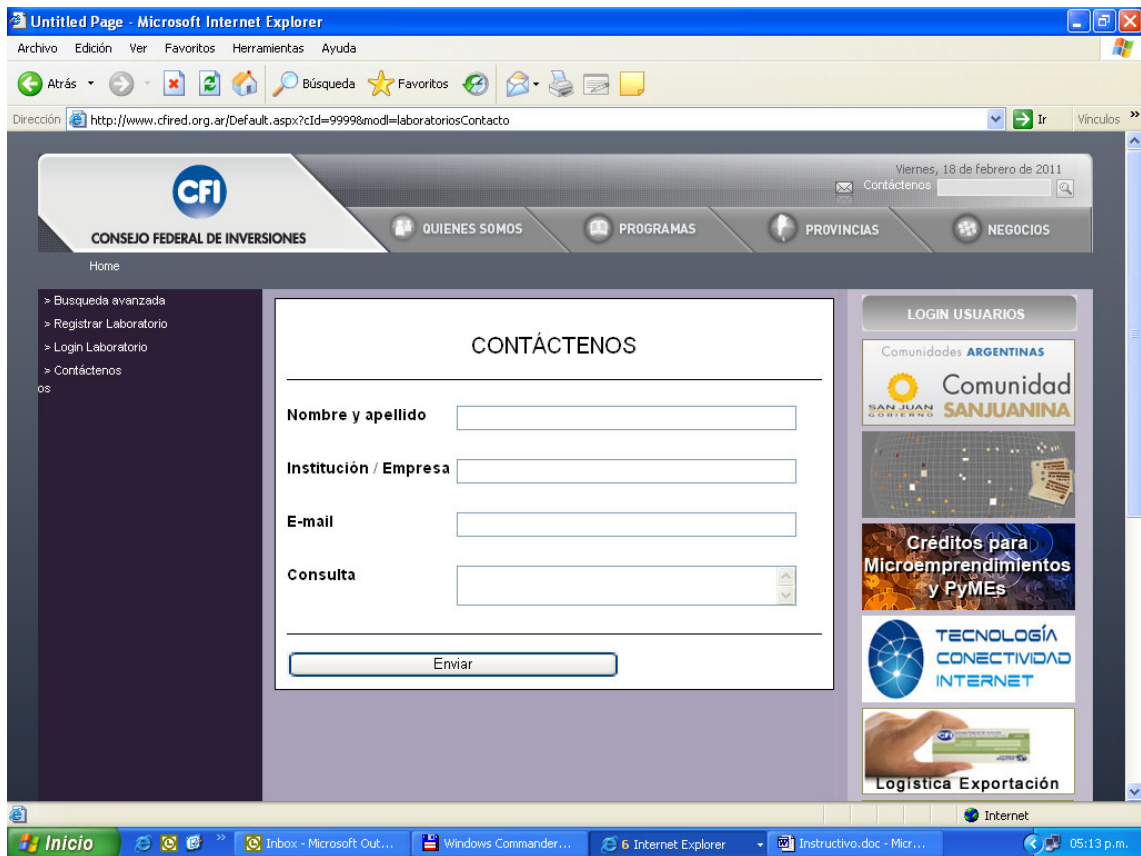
Untitled Page - Microsoft Internet Explorer

Archivo Edición Ver Favoritos Herramientas Ayuda

Atrás Búsqueda Favoritos

Dirección http://www.cfired.org.ar/Default.aspx?cId=9999&modl=laboratoriosContacto Ir Vínculos

CFI

CONSEJO FEDERAL DE INVERSIONES

Viernes, 18 de febrero de 2011

Contáctenos

QUIENES SOMOS PROGRAMAS PROVINCIAS NEGOCIOS

Home

» Busqueda avanzada
» Registrar Laboratorio
» Login Laboratorio
» Contáctenos
os

CONTÁCTENOS

Nombre y apellido

Institución / Empresa

E-mail

Consulta

Enviar

LOGIN USUARIOS

Comunidades ARGENTINAS

SAN JUAN GOBIERNO Comunidad SANJUANINA

Créditos para Microemprendimientos y PyMEs

TECNOLOGÍA CONECTIVIDAD INTERNET

Logística Exportación

Internet

Inicio Inbox - Microsoft Out... Windows Commander... 6 Internet Explorer Instructivo.doc - Micr... 05:13 p.m.